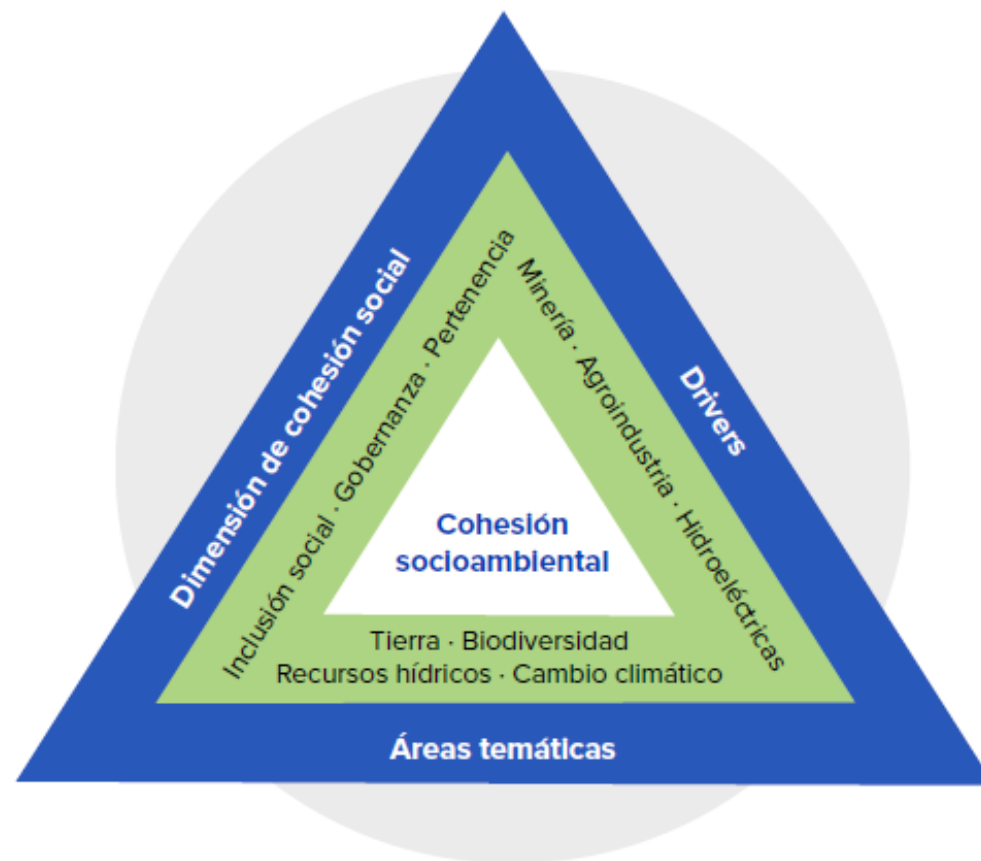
Dimensión de cohesión social

Drivers

Áreas temáticas

Inclusión social · Gobernanza · Pertenencia

Minería · Agroindustria · Hidroeléctricas

Tierra · Biodiversidad
Recursos hídricos · Cambio climático

Cohesión socioambiental